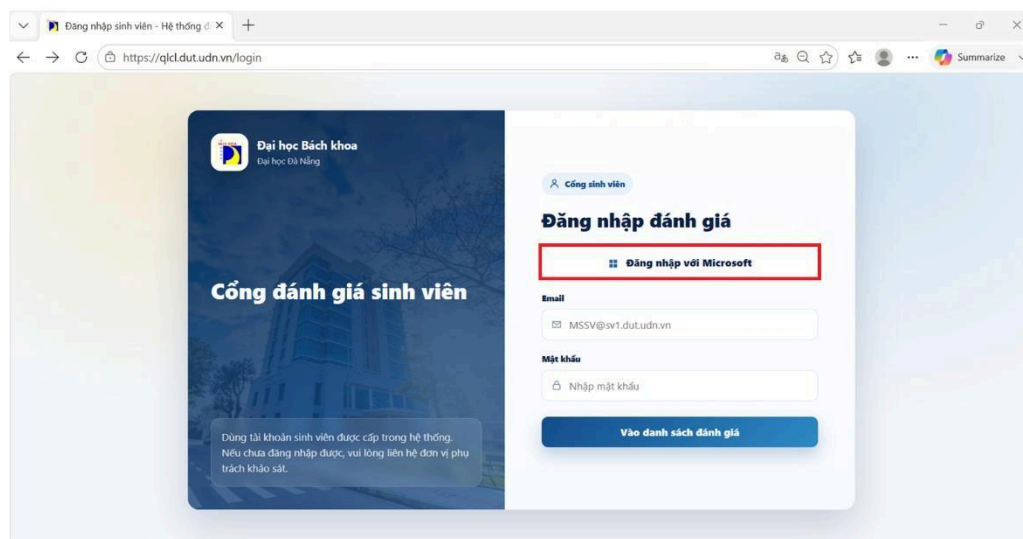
Đăng nhập sinh viên - Hệ thống đ ×
+
https://qlcl.dut.udn.vn/login
Summarize

Đại học Bách khoa
Đại học Đà Nẵng

Cổng đánh giá sinh viên

Dùng tài khoản sinh viên được cấp trong hệ thống. Nếu chưa đăng nhập được, vui lòng liên hệ đơn vị phụ trách khảo sát.

Cổng sinh viên

Đăng nhập đánh giá

Đăng nhập với Microsoft

Email

MSSV@sv1.dut.udn.vn

Mật khẩu

Nhập mật khẩu

Vào danh sách đánh giá